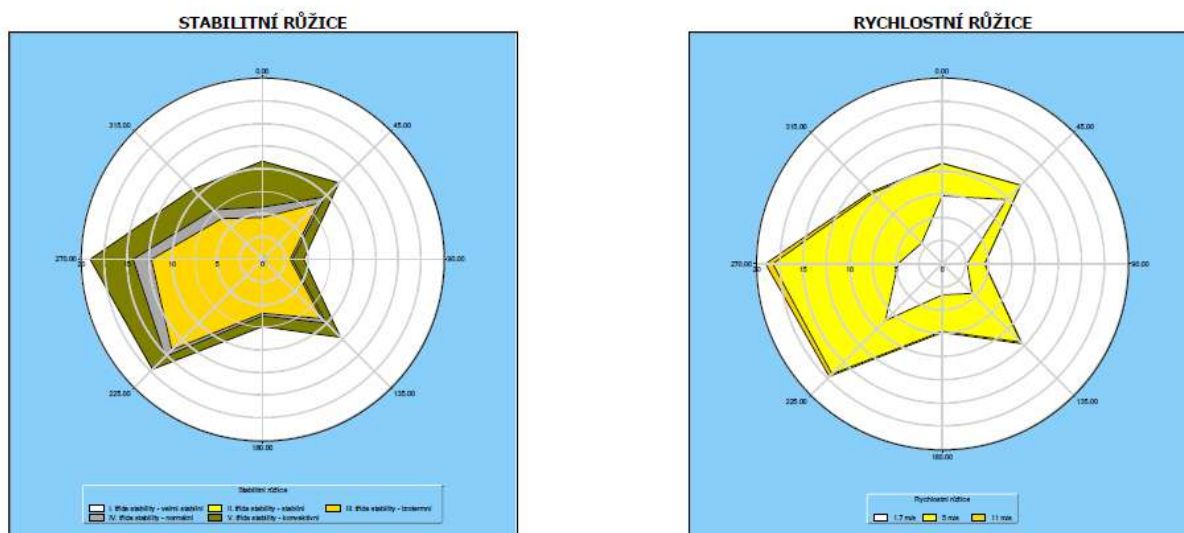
STABILITNÍ RŮŽICE

0.00
45.00
90.00
135.00
180.00
225.00
270.00
315.00
20
10
5
0

Stabilitní růžice
I. třída stability - velmi stabilní
II. třída stability - stabilní
III. třída stability - izotermní
IV. třída stability - normální
V. třída stability - konvektivní

RYCHLOSTNÍ RŮŽICE

0.00
45.00
90.00
135.00
180.00
225.00
270.00
315.00
20
15
10
5
0

Rychlostní růžice
1.7 m/s
5 m/s
11 m/s